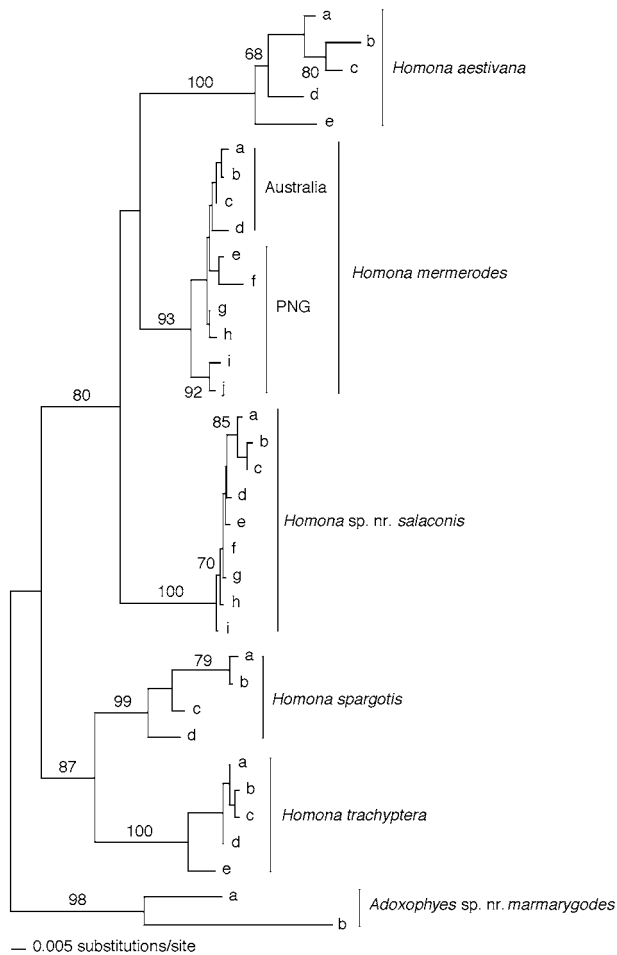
a
68
b
100
80
c
Homona aestivana
d
e

a
b
Australia
c
d
e
f
Homona mermerodes
g
93
PNG
h
i
92
j

80
85
a
b
c
d
e
Homona sp. nr. salaconis
f
70
g
100
h
i

79
a
99
b
Homona spargotis
c
d

87
a
b
c
Homona trachyptera
100
d
e

98
a
Adoxophyes sp. nr. marmarygodes
b

0.005 substitutions/site